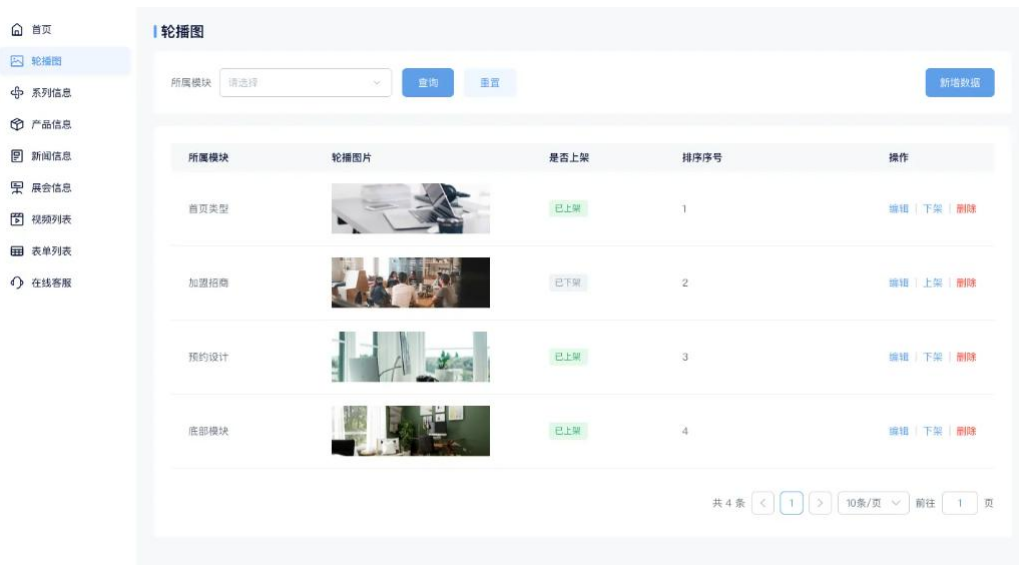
首页
轮播图
系列信息
产品信息
新闻信息
展会信息
视频列表
表单列表
在线客服

轮播图

所属模块 请选择 查询 重置 新增数据

| 所属模块 | 轮播图片 | 是否上架 | 排序序号 | 操作 |
|---|---|---|---|---|
| 首页类型 | | 已上架 | 1 | 编辑 \| 下架 \| 删除 |
| 加盟招商 | | 已下架 | 2 | 编辑 \| 上架 \| 删除 |
| 预约设计 | | 已上架 | 3 | 编辑 \| 下架 \| 删除 |
| 底部模块 | | 已上架 | 4 | 编辑 \| 下架 \| 删除 |

共 4 条 < 1 > 10条/页 前往 1 页